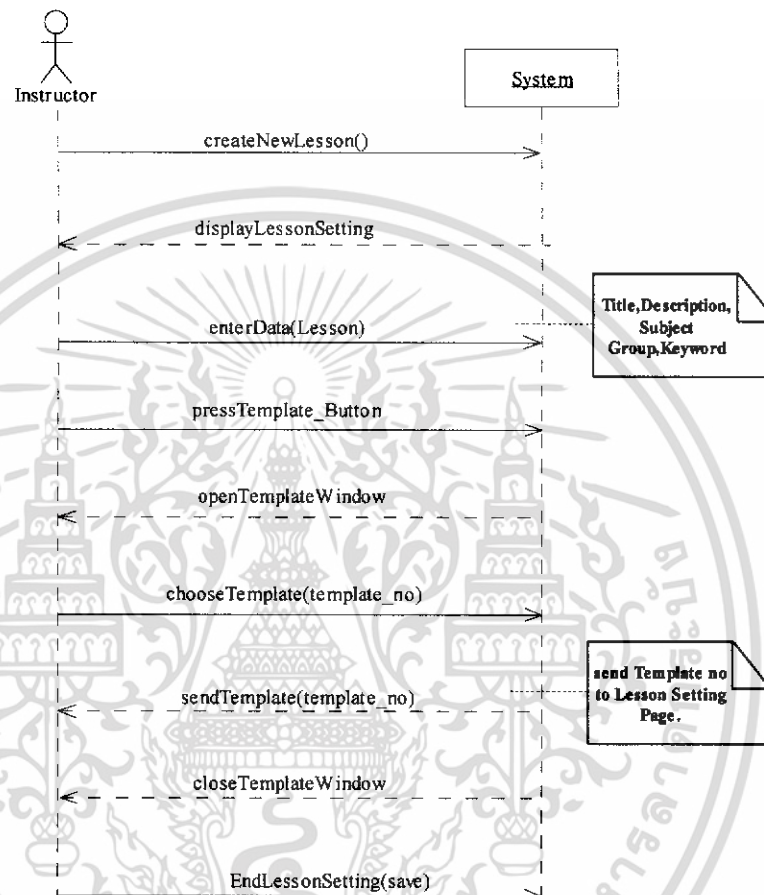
Instructor

System

createNewLesson()

displayLessonSetting

enterData(Lesson)

Title,Description, Subject Group,Keyword

pressTemplate_Button

openTemplateWindow

chooseTemplate(template_no)

sendTemplate(template_no)

send Template no to Lesson Setting Page.

closeTemplateWindow

EndLessonSetting(save)